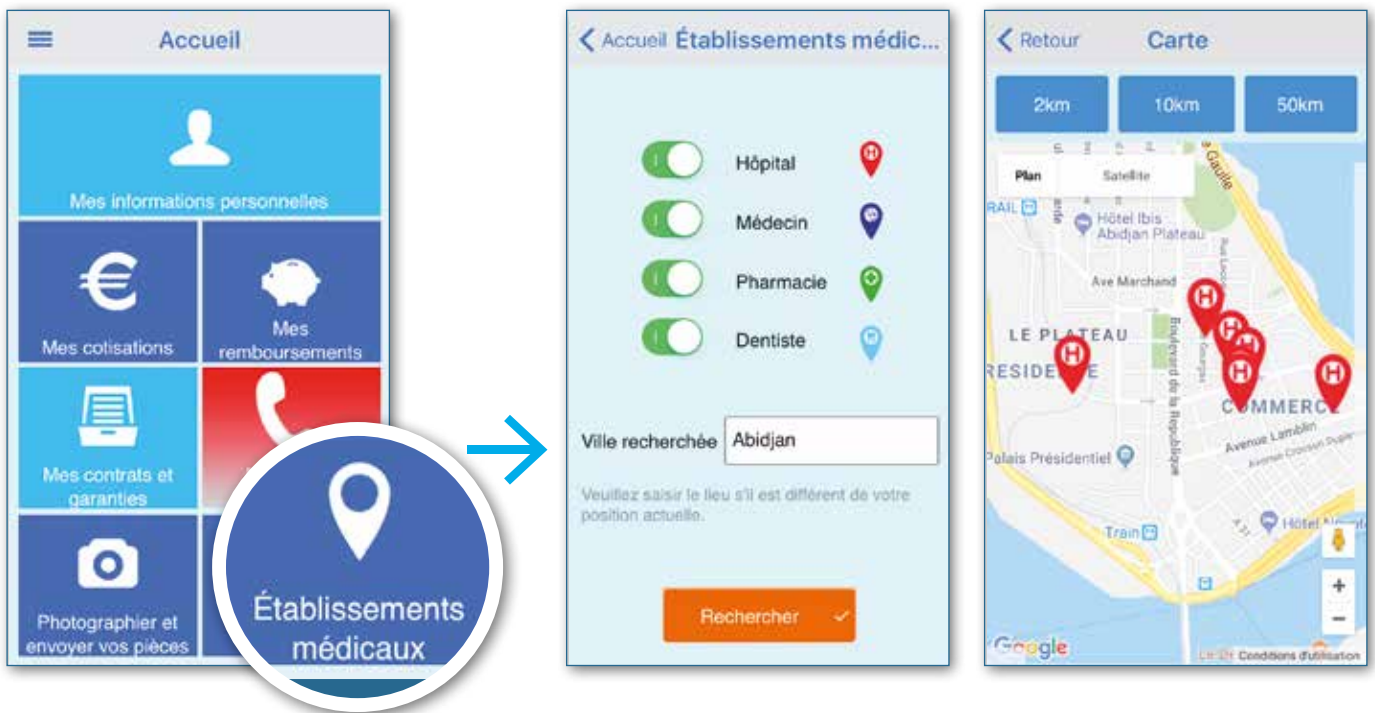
Accueil

Mes informations personnelles

Mes cotisations

Mes remboursements

Mes contrats et garanties

Photographier et envoyer vos pièces

Établissements médicaux

< Accueil Établissements médic...

Hôpital

Médecin

Pharmacie

Dentiste

Ville recherchée Abidjan

Veuillez saisir le lieu s'il est différent de votre position actuelle.

Rechercher

< Retour Carte

2km 10km 50km

Plan Satellite

Hôtel Ibis Abidjan Plateau

Ave Marchand

LE PLATEAU

RESIDENCE

Boulevard de la République

COMMERCE

Avenue Lamblin

Palais Présidentiel

Train

Hôtel

Google

Conditions d'utilisation